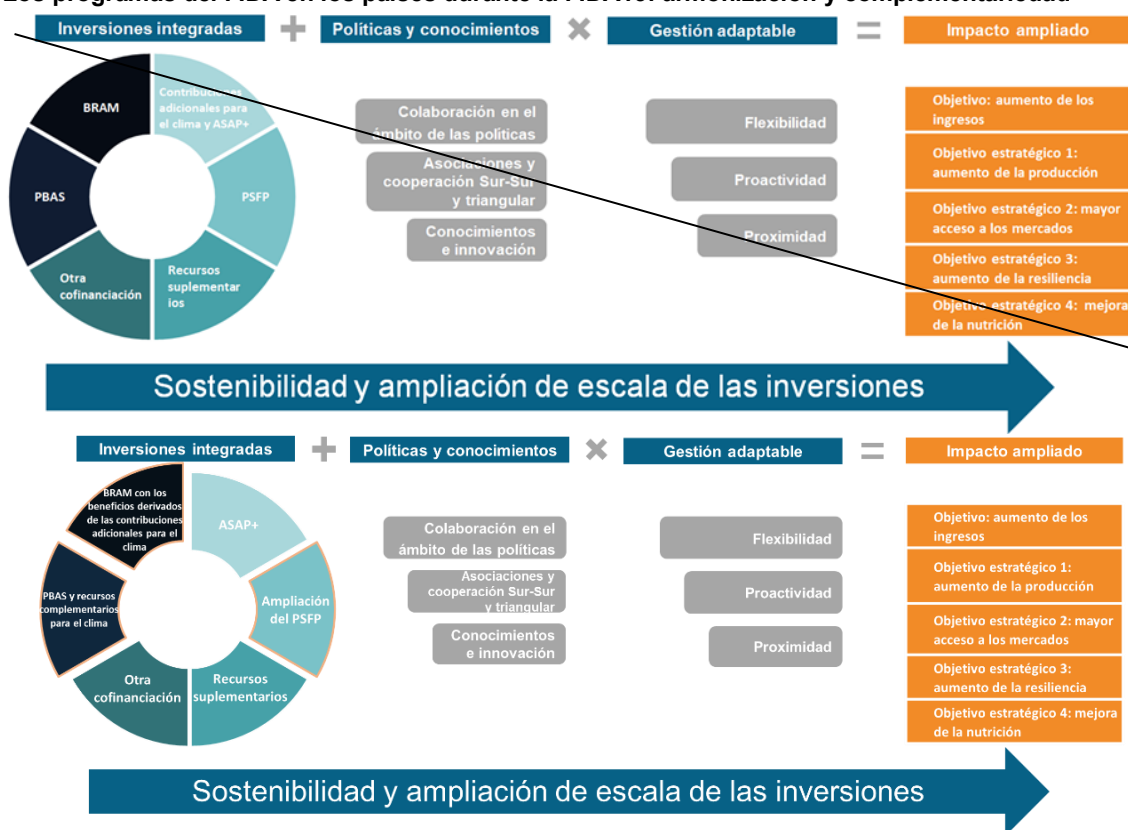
Los programas del FIDA en los países durante la FIDA12: armonización y complementariedad

Inversiones integradas + Políticas y conocimientos × Gestión adaptable = Impacto ampliado

BRAM

Contribuciones adicionales para el clima y ASAP+

PSFP

Recursos suplementarios

Otra cofinanciación

PBAS

Colaboración en el ámbito de las políticas

Asociaciones y cooperación Sur-Sur y triangular

Conocimientos e innovación

Flexibilidad

Proactividad

Proximidad

Objetivo: aumento de los ingresos

Objetivo estratégico 1: aumento de la producción

Objetivo estratégico 2: mayor acceso a los mercados

Objetivo estratégico 3: aumento de la resiliencia

Objetivo estratégico 4: mejora de la nutrición

Sostenibilidad y ampliación de escala de las inversiones

Inversiones integradas + Políticas y conocimientos × Gestión adaptable = Impacto ampliado

BRAM con los beneficios derivados de las contribuciones adicionales para el clima

ASAP+

Ampliación del PSFP

Recursos suplementarios

Otra cofinanciación

PBAS y recursos complementarios para el clima

Colaboración en el ámbito de las políticas

Asociaciones y cooperación Sur-Sur y triangular

Conocimientos e innovación

Flexibilidad

Proactividad

Proximidad

Objetivo: aumento de los ingresos

Objetivo estratégico 1: aumento de la producción

Objetivo estratégico 2: mayor acceso a los mercados

Objetivo estratégico 3: aumento de la resiliencia

Objetivo estratégico 4: mejora de la nutrición

Sostenibilidad y ampliación de escala de las inversiones